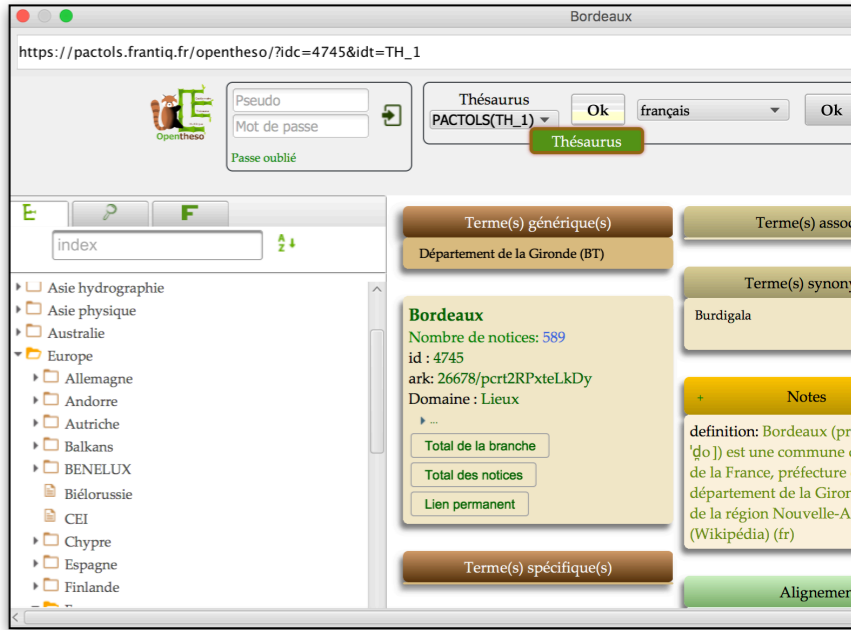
Bordeaux

https://pactols.frantiq.fr/opentheso/?idc=4745&idt=TH_1

Opentheso

Pseudo

Mot de passe

Passe oublié

Thésaurus

PACTOLS(TH_1)

Ok

français

Ok

Thésaurus

index

Asie hydrographie
Asie physique
Australie
Europe
Allemagne
Andorre
Autriche
Balkans
BENELUX
Biélorussie
CEI
Chypre
Espagne
Finlande

Terme(s) générique(s)

Département de la Gironde (BT)

Bordeaux
Nombre de notices: 589
id : 4745
ark: 26678/pcrt2RPxteLkDy
Domaine : Lieux
...

Total de la branche

Total des notices

Lien permanent

Terme(s) spécifique(s)

Terme(s) assoc

Terme(s) synony

Burdigala

+ Notes

definition: Bordeaux (pr 'ḍo]) est une commune de la France, préfecture département de la Giron de la région Nouvelle-A (Wikipédia) (fr)

Alignemer